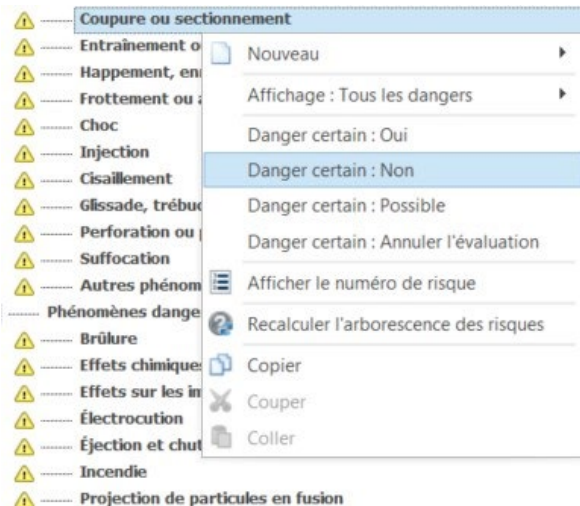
Coupure ou sectionnement
Entraînement o
Happement, en
Frottement ou
Choc
Injection
Cisaillement
Glissade, trébuc
Perforation ou
Suffocation
Autres phénom
Phénomènes dange
Brûlure
Effets chimique
Effets sur les in
Électrocution
Éjection et chut
Incendie
Projection de particules en fusion

Nouveau
Affichage : Tous les dangers
Danger certain : Oui
Danger certain : Non
Danger certain : Possible
Danger certain : Annuler l'évaluation
Afficher le numéro de risque
Recalculer l'arborescence des risques
Copier
Couper
Coller